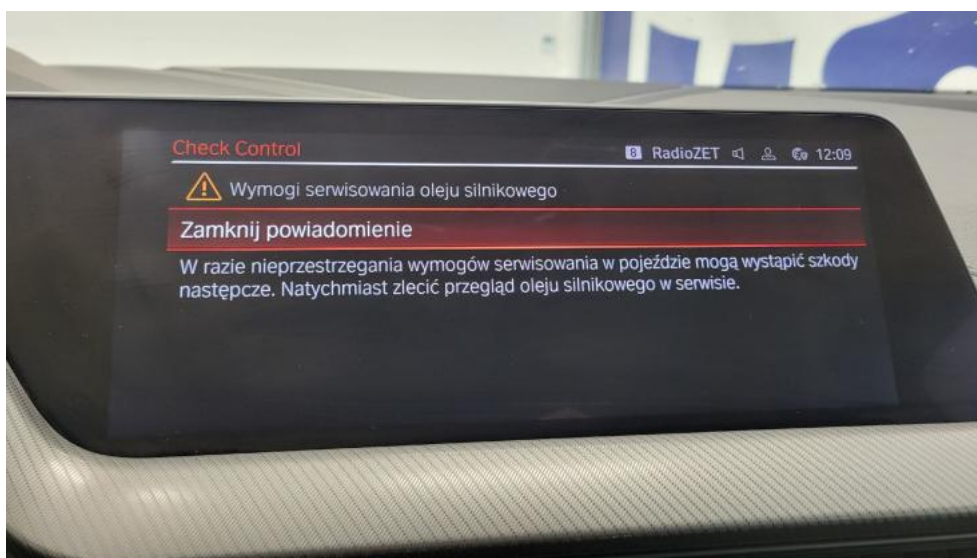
Check Control

8 RadioZET 12:09

Wymogi serwisowania oleju silnikowego

Zamknij powiadomienie

W razie nieprzestrzegania wymogów serwisowania w pojeździe mogą wystąpić szkody następcze. Natychmiast zlecić przegląd oleju silnikowego w serwisie.